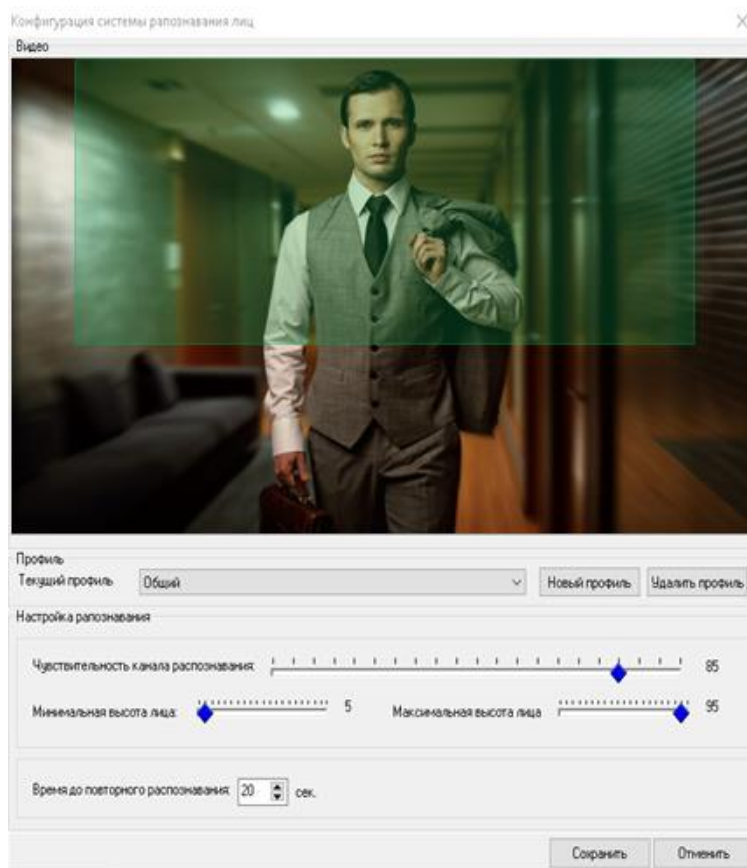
Конфигурация системы распознавания лиц

Видео

Профиль

Текущий профиль Общий

Новый профиль Удалить профиль

Настройка распознавания

Чувствительность канала распознавания: 85

Минимальная высота лица: 5 Максимальная высота лица 95

Время до повторного распознавания: 20 сек.

Сохранить Отменить